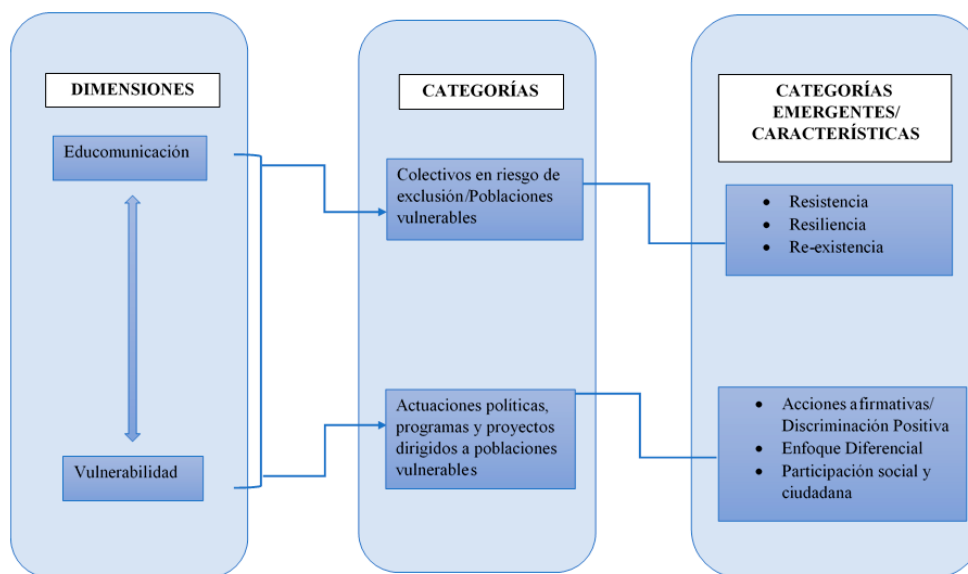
DIMENSIONES

Educomunicación

Vulnerabilidad

CATEGORÍAS

Colectivos en riesgo de exclusión/Poblaciones vulnerables

Actuaciones políticas, programas y proyectos dirigidos a poblaciones vulnerables

CATEGORÍAS EMERGENTES/ CARACTERÍSTICAS

- Resistencia
- Resiliencia
- Re-existencia

- Acciones afirmativas/ Discriminación Positiva
- Enfoque Diferencial
- Participación social y ciudadana